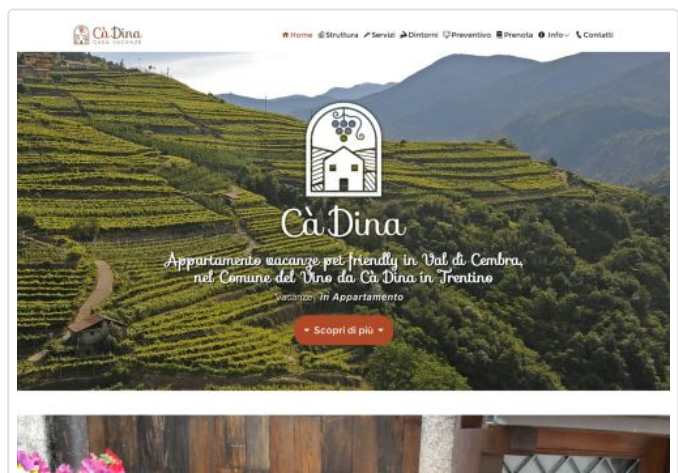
Cà Dina
CASA VACANZE

Home Struttura Servizi Dintorni Preventivo Prenota Info Contatti

Cà Dina

Appartamento vacanze pet friendly in Val di Cembra, nel Comune del Vino da Cà Dina in Trentino

Vacanze In Appartamento

Scopri di più